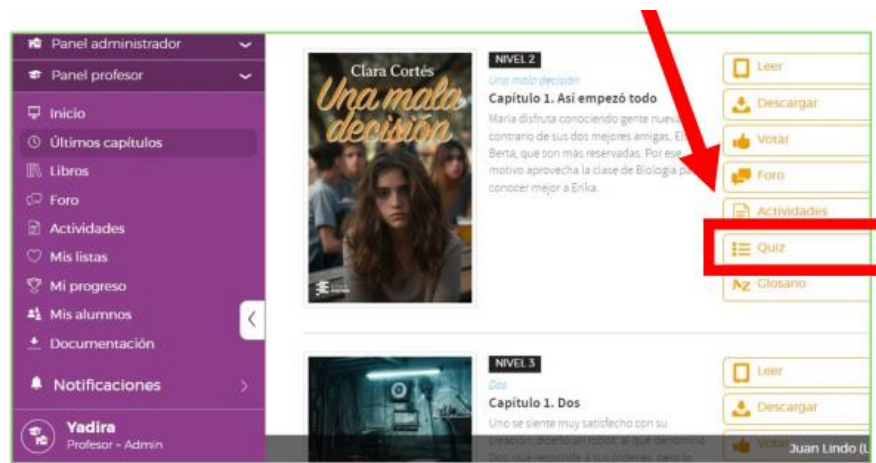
Panel administrador
Panel profesor
Inicio
Últimos capítulos
Libros
Foro
Actividades
Mis listas
Mi progreso
Mis alumnos
Documentación
Notificaciones
Yadira
Profesor - Admin

Clara Cortés
Una mala decisión

NIVEL 2
Una mala decisión
Capítulo 1. Así empezó todo
María disfruta conociendo gente nueva, contrario de sus dos mejores amigas, El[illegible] Berta, que son más reservadas. Por ese motivo aprovecha la clase de Biología pa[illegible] conocer mejor a Erika.

Leer
Descargar
Votar
Foro
Actividades
Quiz
Glosario

NIVEL 3
Dos
Capítulo 1. Dos
Uno se siente muy satisfecho con su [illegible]

Leer
Descargar
Votar
Juan Lindo (L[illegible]